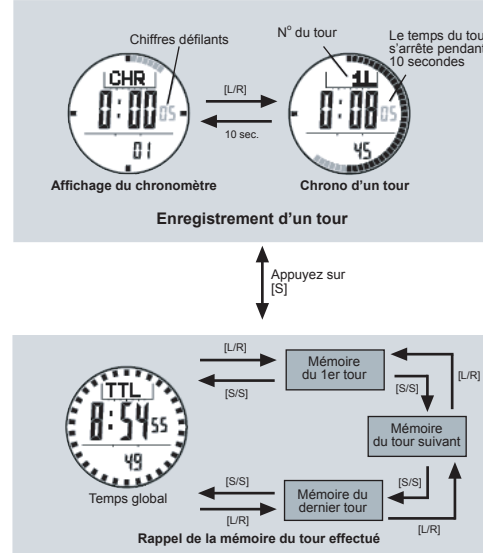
Chiffres défilants

N° du tour

Le temps du tour s'arrête pendant 10 secondes

CHR
0:00 05
01

[L/R]

10 sec.

11
0:08 05
45

Affichage du chronomètre

Chrono d'un tour

Enregistrement d'un tour

Appuyez sur [S]

[L/R]

[S/S]

Mémoire du 1er tour

[S/S]

[L/R]

Mémoire du tour suivant

TTL
8:54 55
49

Temps global

[S/S]

[L/R]

Mémoire du dernier tour

[S/S]

[L/R]

Rappel de la mémoire du tour effectué